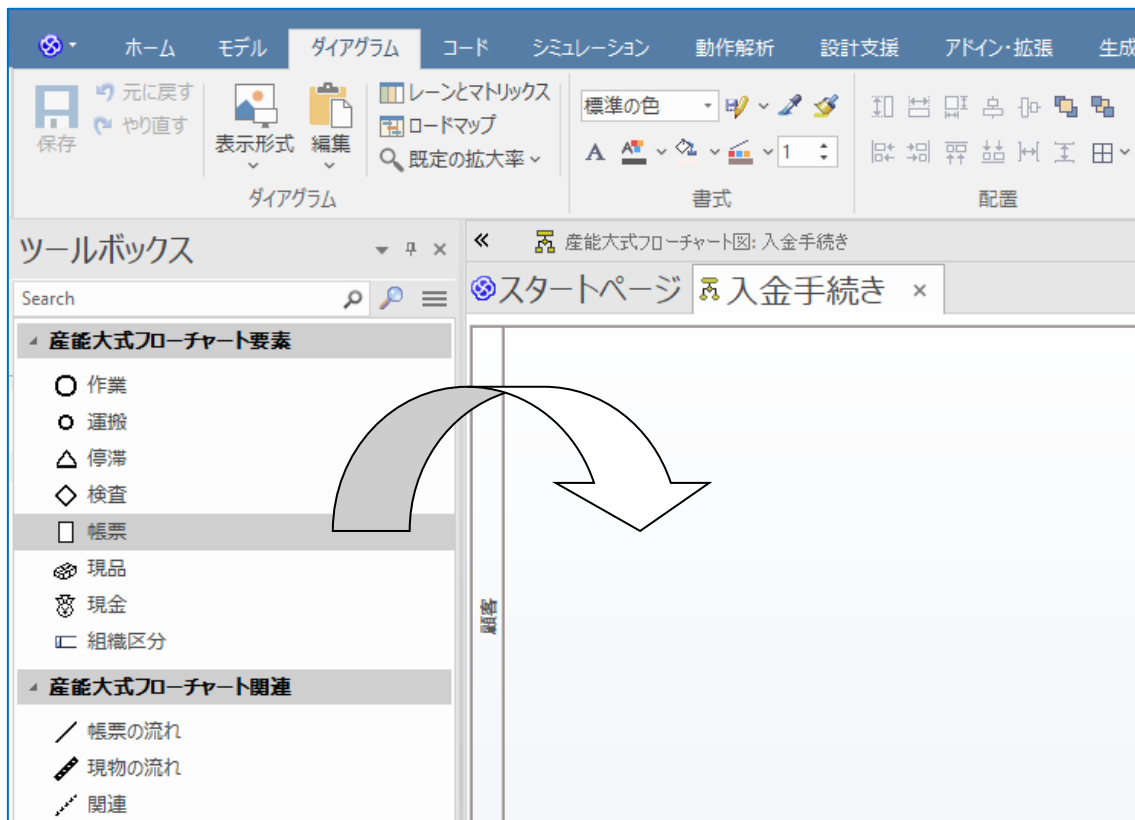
ホーム モデル ダイアグラム コード シミュレーション 動作解析 設計支援 アドイン・拡張 生成

保存
元に戻す
やり直す
表示形式
編集
レーンとマトリックス
ロードマップ
既定の拡大率
ダイアグラム
標準の色
1
書式
配置

ツールボックス
Search
産能大式フローチャート要素
作業
運搬
停滞
検査
帳票
現品
現金
組織区分
産能大式フローチャート関連
帳票の流れ
現物の流れ
関連

«
産能大式フローチャート図: 入金手続き
スタートページ
入金手続き
×
顧客